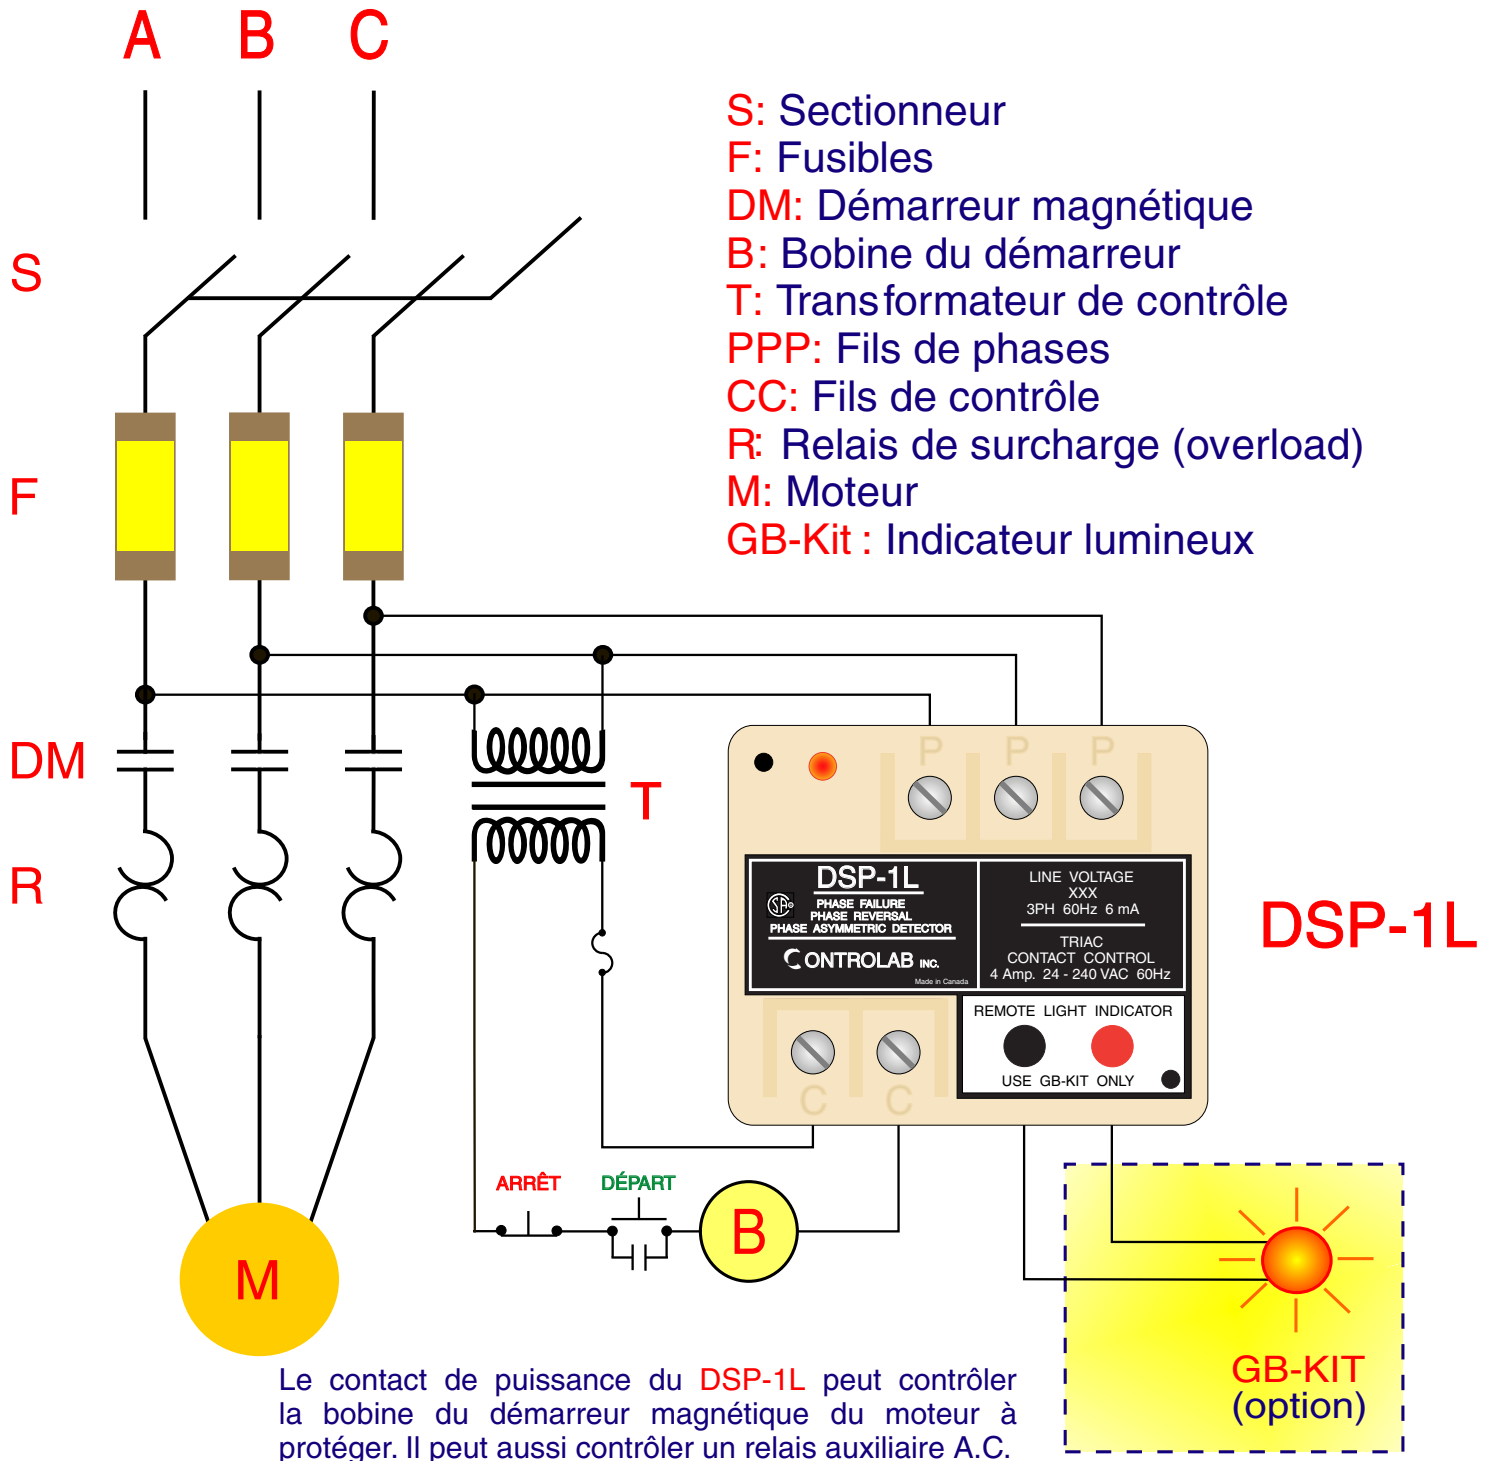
A B C

S

F

DM

R

S: Sectionneur
F: Fusibles
DM: Démarreur magnétique
B: Bobine du démarreur
T: Transformateur de contrôle
PPP: Fils de phases
CC: Fils de contrôle
R: Relais de surcharge (overload)
M: Moteur
GB-Kit : Indicateur lumineux

T

P P P

DSP-1L
PHASE FAILURE
PHASE REVERSAL
PHASE ASYMMETRIC DETECTOR
CONTROLAB INC.
Made in Canada

LINE VOLTAGE
XXX
3PH 60Hz 6 mA

TRIAC
CONTACT CONTROL
4 Amp. 24 - 240 VAC 60Hz

REMOTE LIGHT INDICATOR
USE GB-KIT ONLY

C C

DSP-1L

ARRÊT DÉPART

B

M

GB-KIT
(option)

Le contact de puissance du DSP-1L peut contrôler la bobine du démarreur magnétique du moteur à protéger. Il peut aussi contrôler un relais auxiliaire A.C.